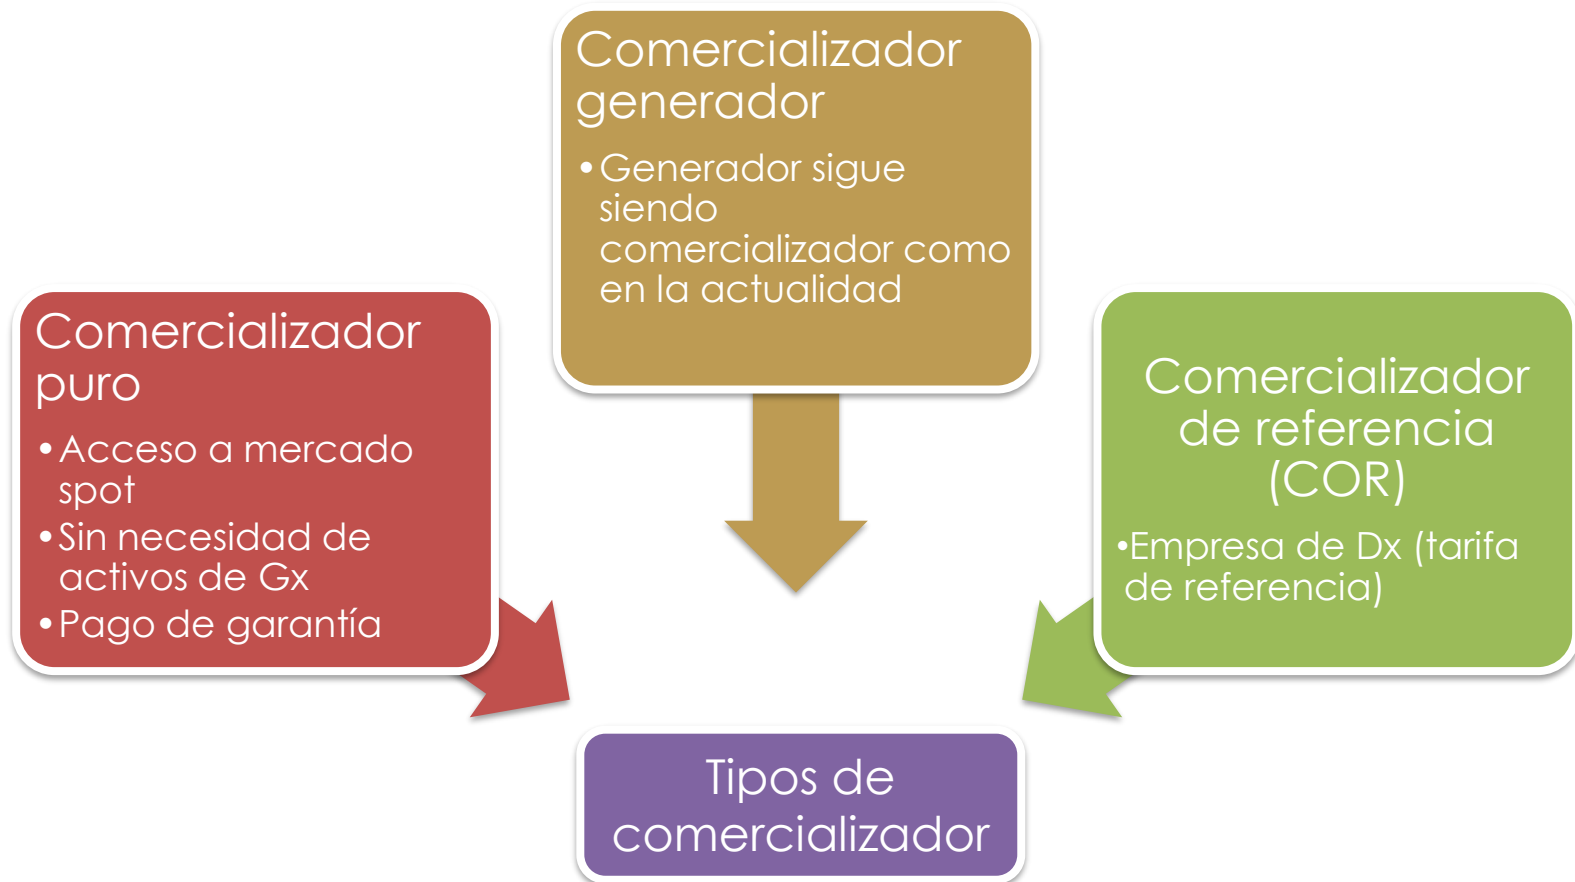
Comercializador generador

• Generador sigue siendo comercializador como en la actualidad

Comercializador puro

• Acceso a mercado spot
• Sin necesidad de activos de Gx
• Pago de garantía

Comercializador de referencia (COR)

•Empresa de Dx (tarifa de referencia)

Tipos de comercializador